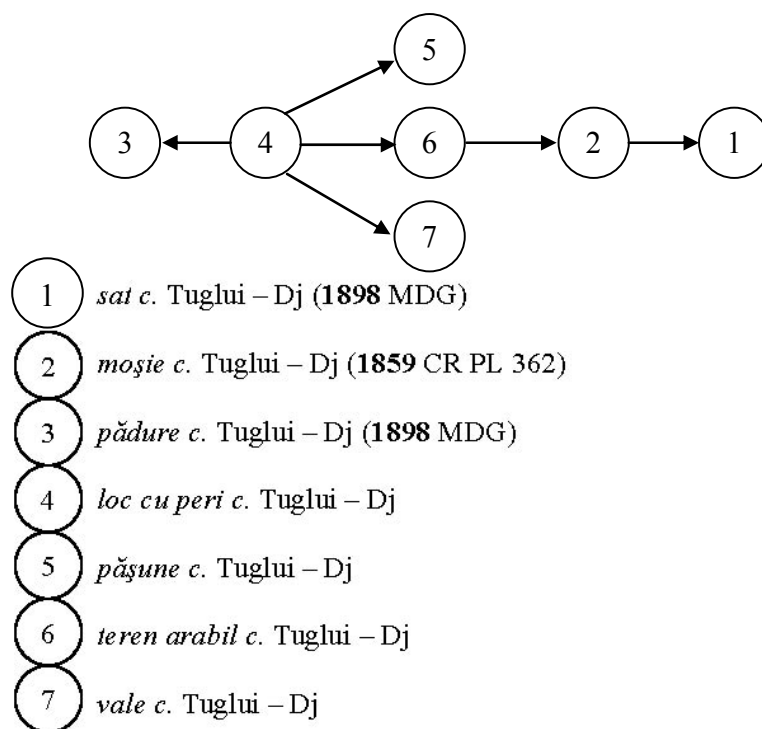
5

3 4 6 2 1

7

1 sat c. Tuglui – Dj (**1898** MDG)

2 moşie c. Tuglui – Dj (**1859** CR PL 362)

3 pădure c. Tuglui – Dj (**1898** MDG)

4 loc cu peri c. Tuglui – Dj

5 păşune c. Tuglui – Dj

6 teren arabil c. Tuglui – Dj

7 vale c. Tuglui – Dj